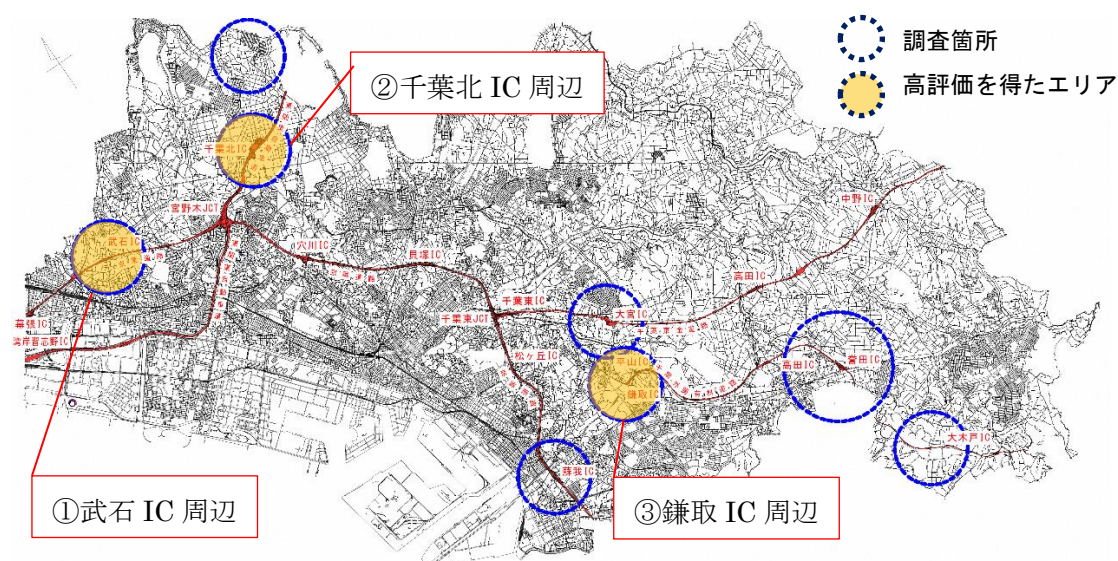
調査箇所

高評価を得たエリア

②千葉北 IC 周辺

①武石 IC 周辺

③鎌取 IC 周辺

千葉北IC

宮野木JCT

武石IC

穴川IC

貝塚IC

中野IC

高田IC

千葉東IC

千葉東JCT

大宮IC

松ヶ丘IC

平山IC

鎌取IC

高田IC

誉田IC

大木戸IC

蘇我IC

幕張IC

湾岸習志野IC